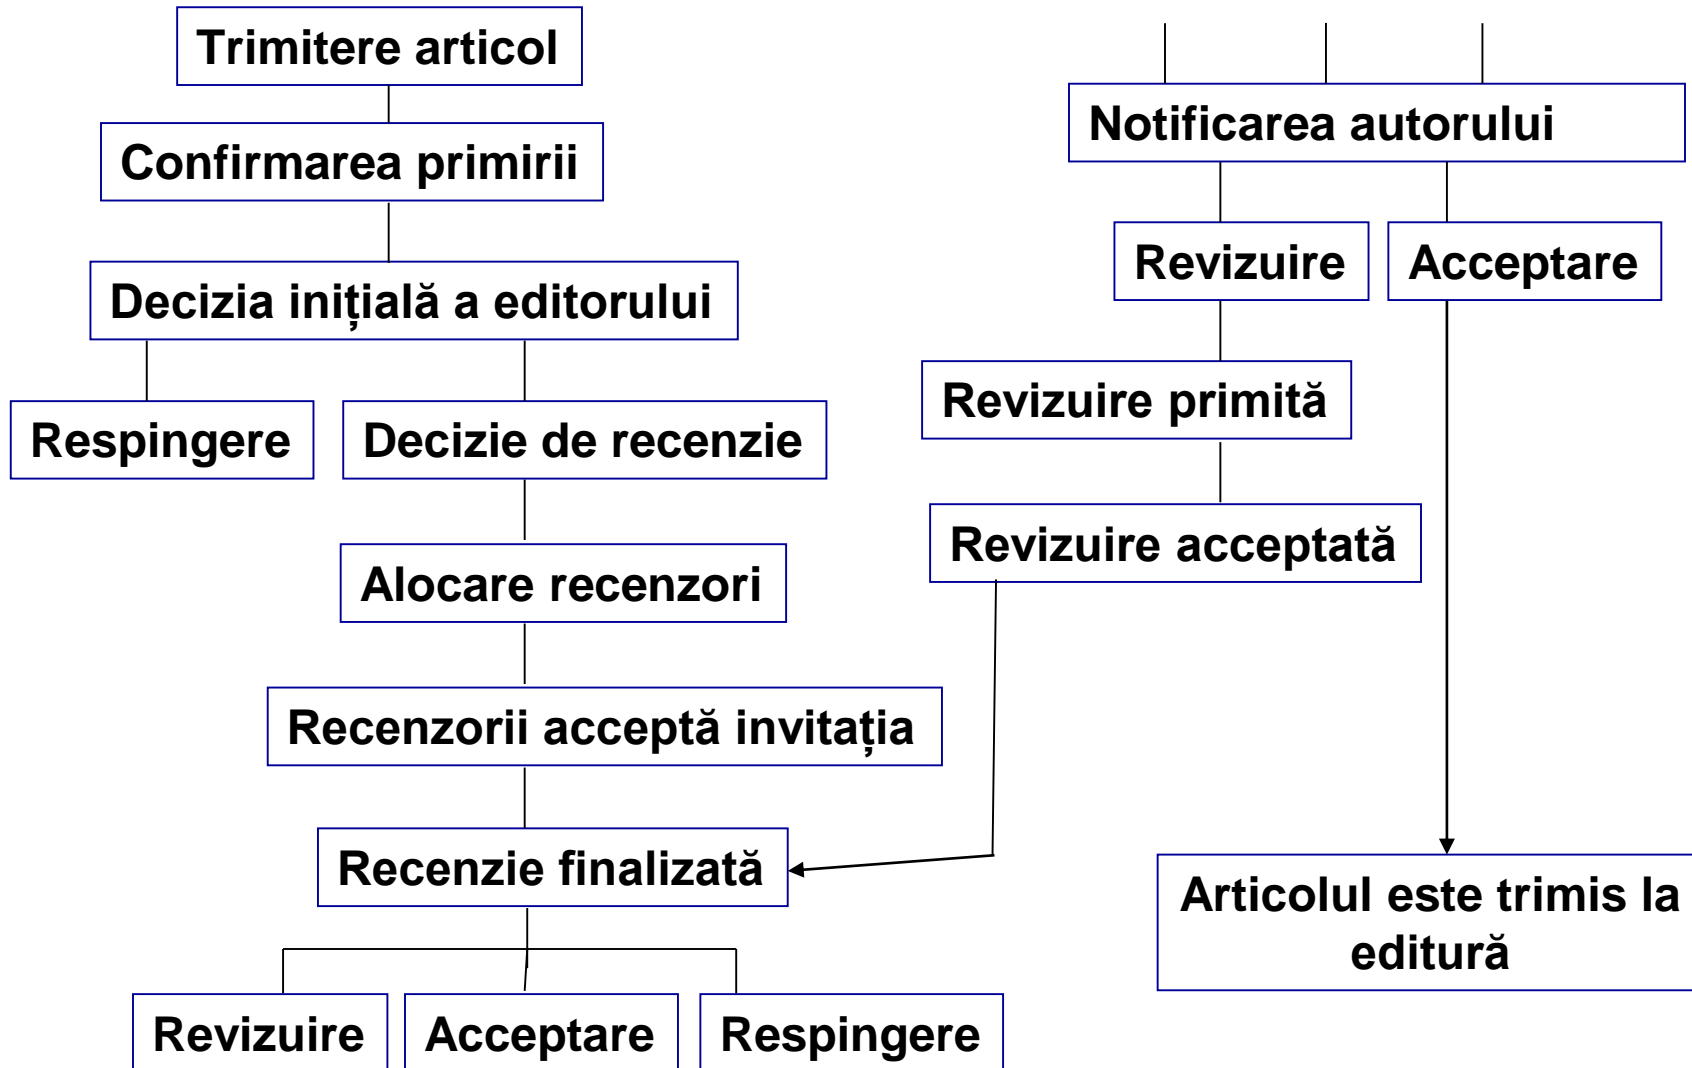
Trimitere articol

Confirmarea primirii

Decizia inițială a editorului

Respingere

Decizie de recenzie

Alocare recenzori

Recenzorii acceptă invitația

Recenzie finalizată

Revizuire

Acceptare

Respingere

Notificarea autorului

Revizuire

Acceptare

Revizuire primită

Revizuire acceptată

Articolul este trimis la editură